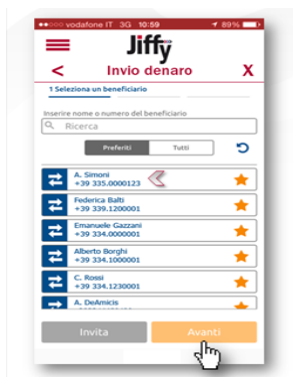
vodafone IT 3G 10:59 89%

Jiffy

<

Invio denaro

X

1 Seleziona un beneficiario

Inserire nome o numero del beneficiario

Ricerca

Preferiti

Tutti

A. Simoni
+39 335.0000123

Federica Balti
+39 339.1200001

Emanuele Gazzani
+39 334.0000001

Alberto Borghi
+39 334.1000001

C. Rossi
+39 334.1230001

A. DeAmicis

Invita

Avanti